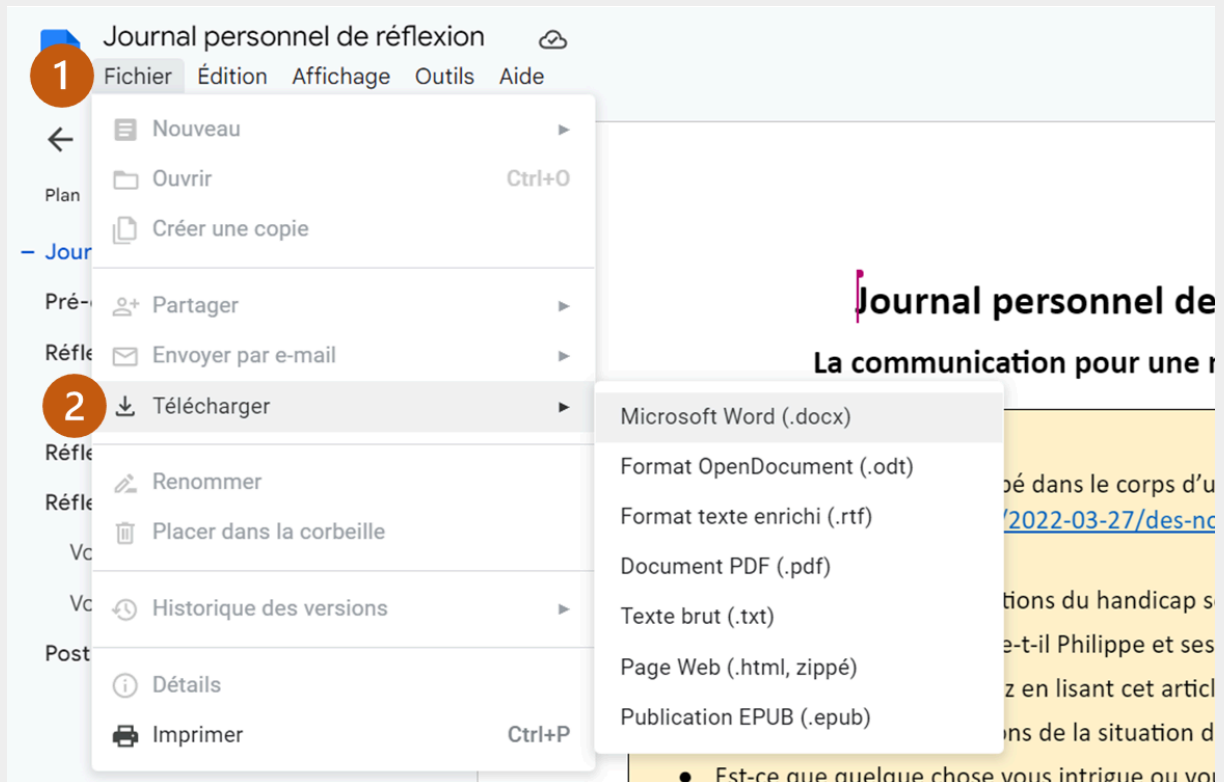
Journal personnel de réflexion

1 Fichier Édition Affichage Outils Aide

Plan

– Jour

Pré-

Réfle

Réfle

Réfle

Vo

Vo

Post

Nouveau ►

Ouvrir Ctrl+O

Créer une copie

Partager ►

Envoyer par e-mail ►

2 Télécharger ►

Renommer

Placer dans la corbeille

Historique des versions ►

Détails

Imprimer Ctrl+P

Microsoft Word (.docx)

Format OpenDocument (.odt)

Format texte enrichi (.rtf)

Document PDF (.pdf)

Texte brut (.txt)

Page Web (.html, zippé)

Publication EPUB (.epub)

Journal personnel de

La communication pour une r

pé dans le corps d'u

/2022-03-27/des-no

tions du handicap s

e-t-il Philippe et ses

z en lisant cet articl

ns de la situation d

• Est-ce que quelque chose vous intrigue ou vo